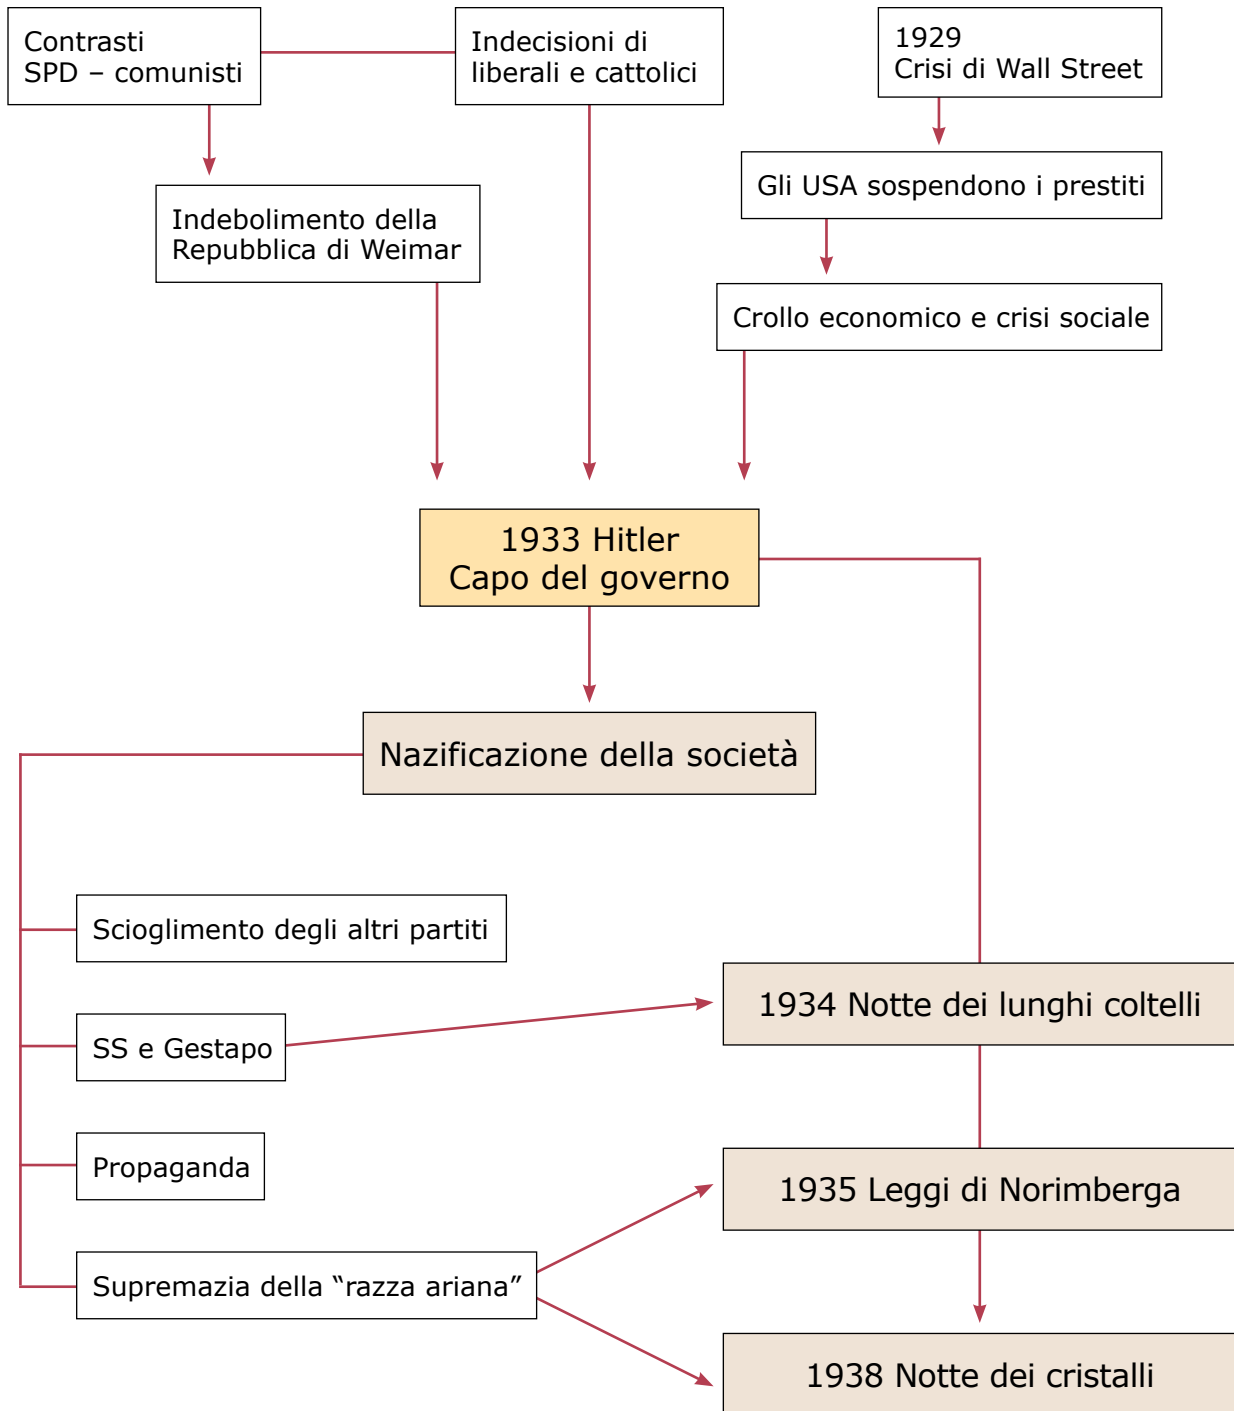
Contrasti
SPD – comunisti

Indecisioni di
liberali e cattolici

1929
Crisi di Wall Street

Gli USA sospendono i prestiti

Indebolimento della
Repubblica di Weimar

Crollo economico e crisi sociale

1933 Hitler
Capo del governo

Nazificazione della società

Scioglimento degli altri partiti

SS e Gestapo

Propaganda

Supremazia della “razza ariana”

1934 Notte dei lunghi coltelli

1935 Leggi di Norimberga

1938 Notte dei cristalli